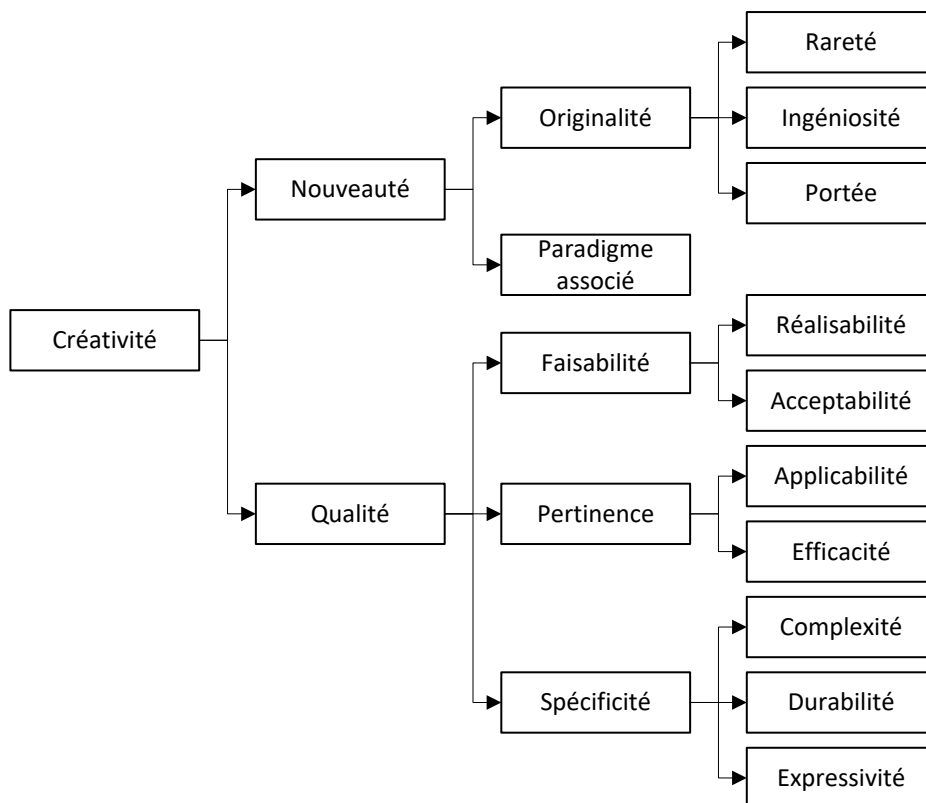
Créativité

Nouveauté

Originalité

Rareté

Ingéniosité

Portée

Paradigme associé

Qualité

Faisabilité

Réalisabilité

Acceptabilité

Pertinence

Applicabilité

Efficacité

Spécificité

Complexité

Durabilité

Expressivité